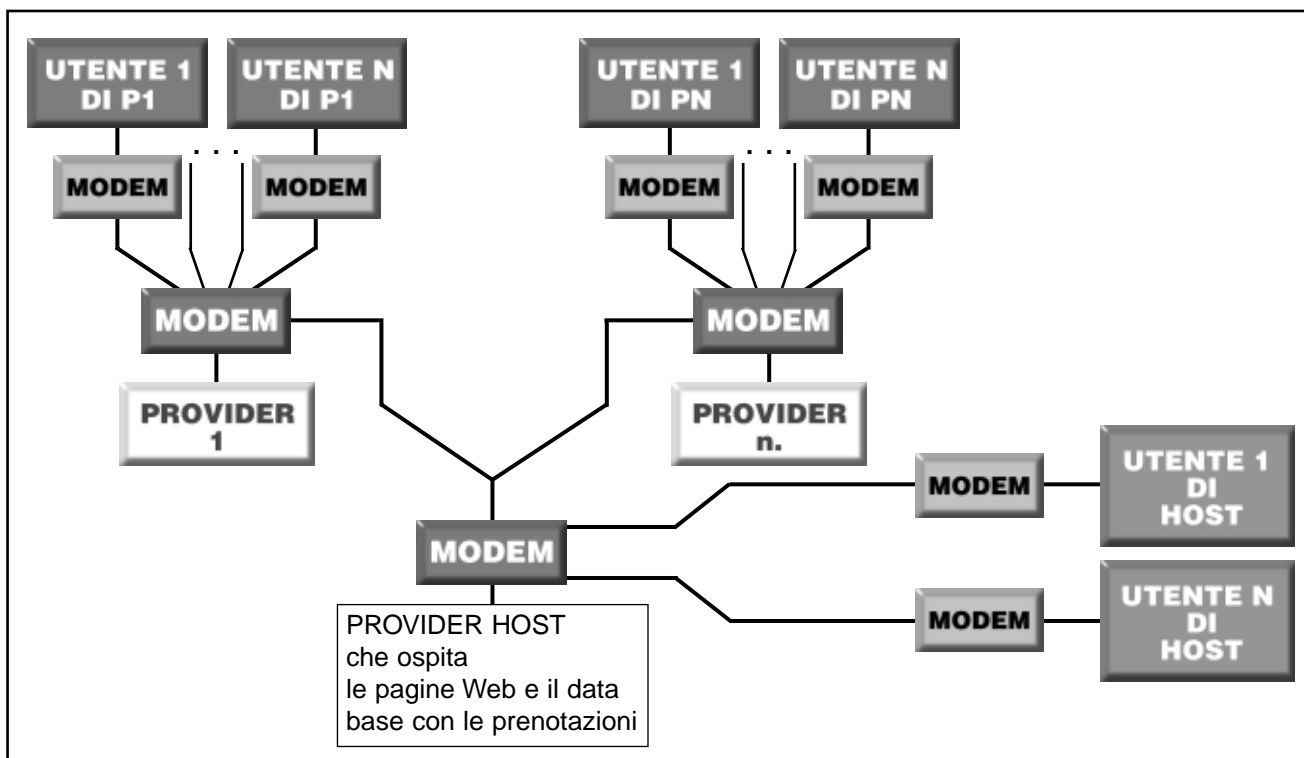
UTENTE 1
DI P1

UTENTE N
DI P1

UTENTE 1
DI PN

UTENTE N
DI PN

. . .

. . .

MODEM

MODEM

MODEM

MODEM

MODEM

MODEM

PROVIDER
1

PROVIDER
n.

MODEM

UTENTE 1
DI
HOST

MODEM

MODEM

UTENTE N
DI
HOST

PROVIDER HOST
che ospita
le pagine Web e il data base con le prenotazioni